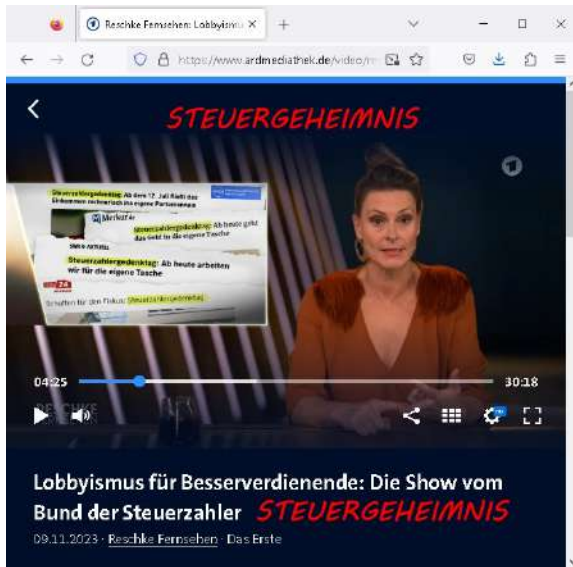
Reschke Fernsehen: Lobbyismus ×

https://www.ardmediathek.de/video/r

STEUERGEHEIMNIS

Steuerzahlergedenktag: Ab dem 12. Juli fließt das Einkommen rechnerisch ins eigene Portemonnaie

Merkur

Steuerzahlergedenktag: Ab heute geht das Geld in die eigene Tasche

Steuerzahlergedenktag: Ab heute arbeiten wir für die eigene Tasche

Schaffen für den Fiskus: Steuerzahlergedenktag

04:25

30:18

Lobbyismus für Besserverdienende: Die Show vom Bund der Steuerzahler STEUERGEHEIMNIS

09.11.2023 · Reschke Fernsehen · Das Erste